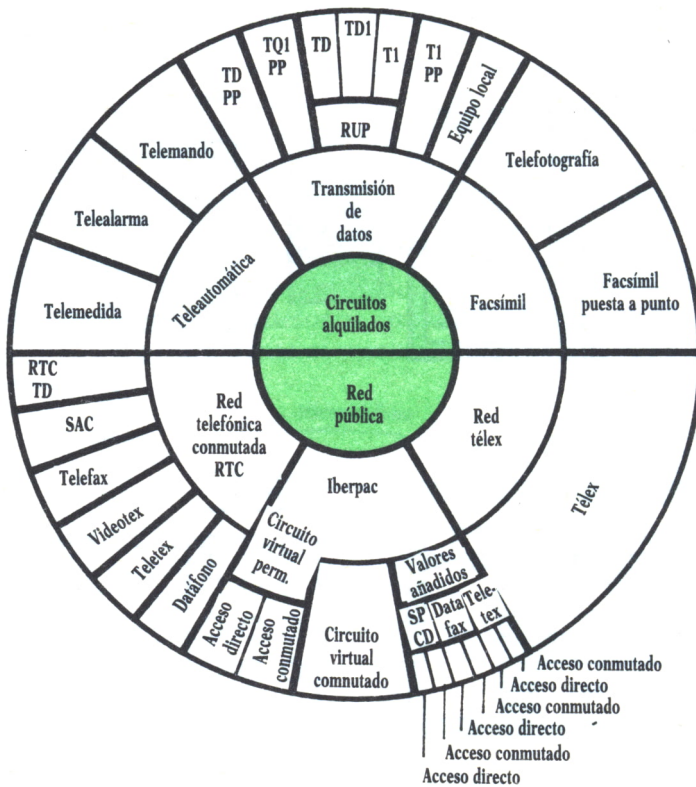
Circuitos alquilados

Red pública

Transmisión de datos

Facsímil

Teleautomática

Red telefónica conmutada RTC

Iberpac

Red télex

TD

TD1

T1

TQ1 PP

T1 PP

TD PP

RUP

Equipo local

Telefotografía

Facsímil puesta a punto

Telemando

Telealarma

Telemedida

RTC TD

SAC

Telefax

Videotex

Teletex

Datáfono

Circuito virtual perm.

Acceso directo

Acceso conmutado

Circuito virtual conmutado

Valores añadidos

SP CD

Data fax

Teletex

Télex

Acceso conmutado

Acceso directo

Acceso conmutado

Acceso directo

Acceso conmutado

Acceso directo